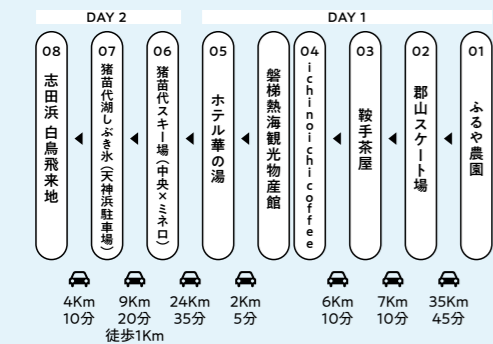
DAY 2

DAY 1

08 志田浜 白鳥飛来地

07 猪苗代湖しぶき氷(天神浜駐車場)

06 猪苗代スキー場(中央×ミネロ)

05 ホテル華の湯

磐梯熱海観光物産館

04 ichinoichi coffee

03 鞍手茶屋

02 郡山スケート場

01 ふるや農園

4Km 10分

9Km 20分 徒歩1Km

24Km 35分

2Km 5分

6Km 10分

7Km 10分

35Km 45分